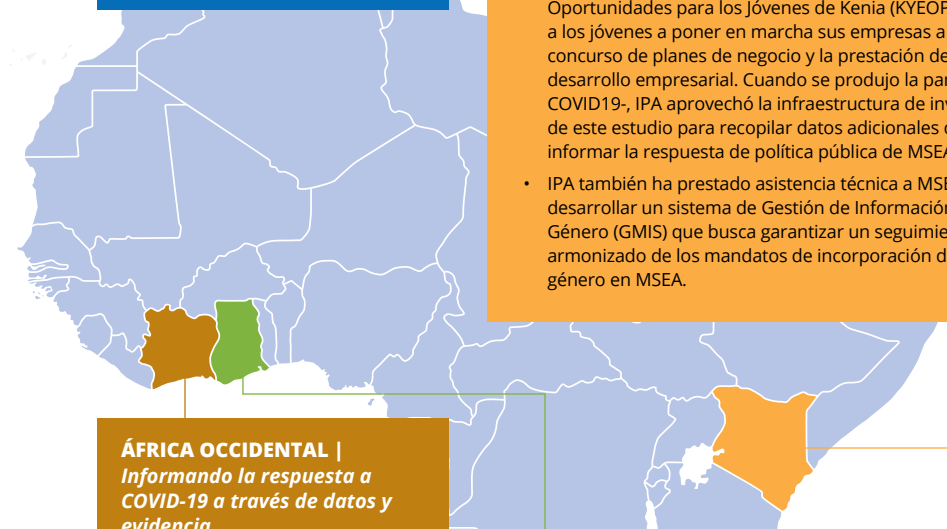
Oportunidades para los Jóvenes de Kenia (KYEOP a los jóvenes a poner en marcha sus empresas a concurso de planes de negocio y la prestación de desarrollo empresarial. Cuando se produjo la par COVID19-, IPA aprovechó la infraestructura de inv de este estudio para recopilar datos adicionales informar la respuesta de política pública de MSEA

• IPA también ha prestado asistencia técnica a MSE desarrollar un sistema de Gestión de Información Género (GMIS) que busca garantizar un seguimie armonizado de los mandatos de incorporación d género en MSEA.

ÁFRICA OCCIDENTAL | Informando la respuesta a COVID-19 a través de datos y evidencia